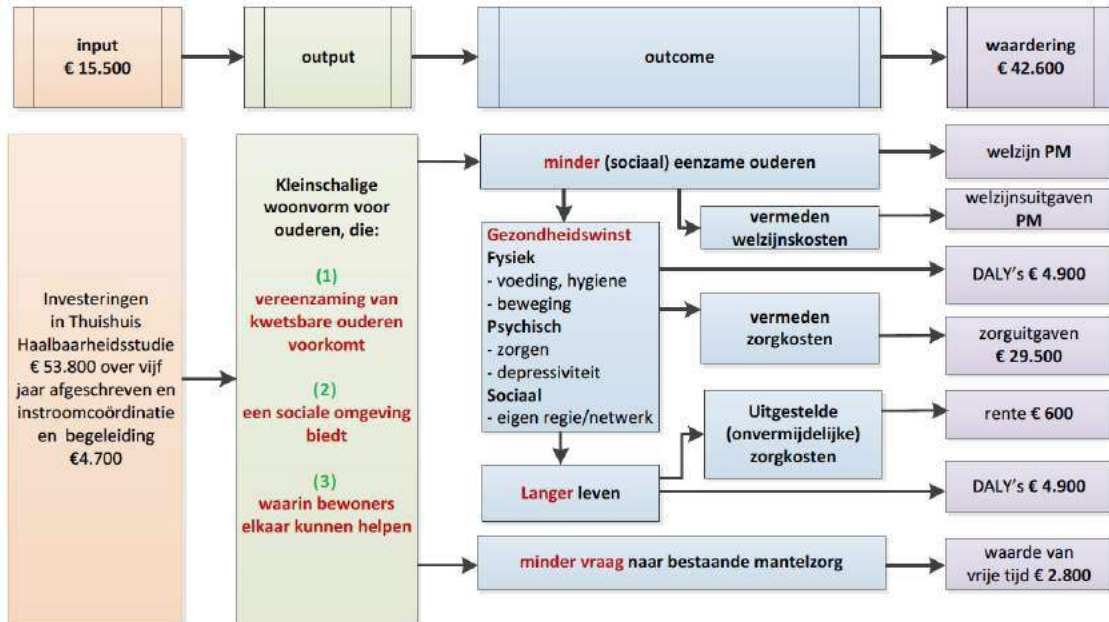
input
€ 15.500

output

outcome

waardering
€ 42.600

Investeringen in Thuishuis Haalbaarheidsstudie € 53.800 over vijf jaar afgeschreven en instroomcoördinatie en begeleiding €4.700

Kleinschalige woonvorm voor ouderen, die:

(1)
vereenzaming van kwetsbare ouderen voorkomt

(2)
een sociale omgeving biedt

(3)
waarin bewoners elkaar kunnen helpen

minder (sociaal) eenzame ouderen

vermeden welzijnskosten

Gezondheidswinst
Fysiek
- voeding, hygiene
- beweging
Psychisch
- zorgen
- depressiviteit
Sociaal
- eigen regie/netwerk

vermeden zorgkosten

Uitgestelde (onvermijdelijke) zorgkosten

Langer leven

minder vraag naar bestaande mantelzorg

welzijn PM

welzijnsuitgaven PM

DALY's € 4.900

zorguitgaven € 29.500

rente € 600

DALY's € 4.900

waarde van vrije tijd € 2.800